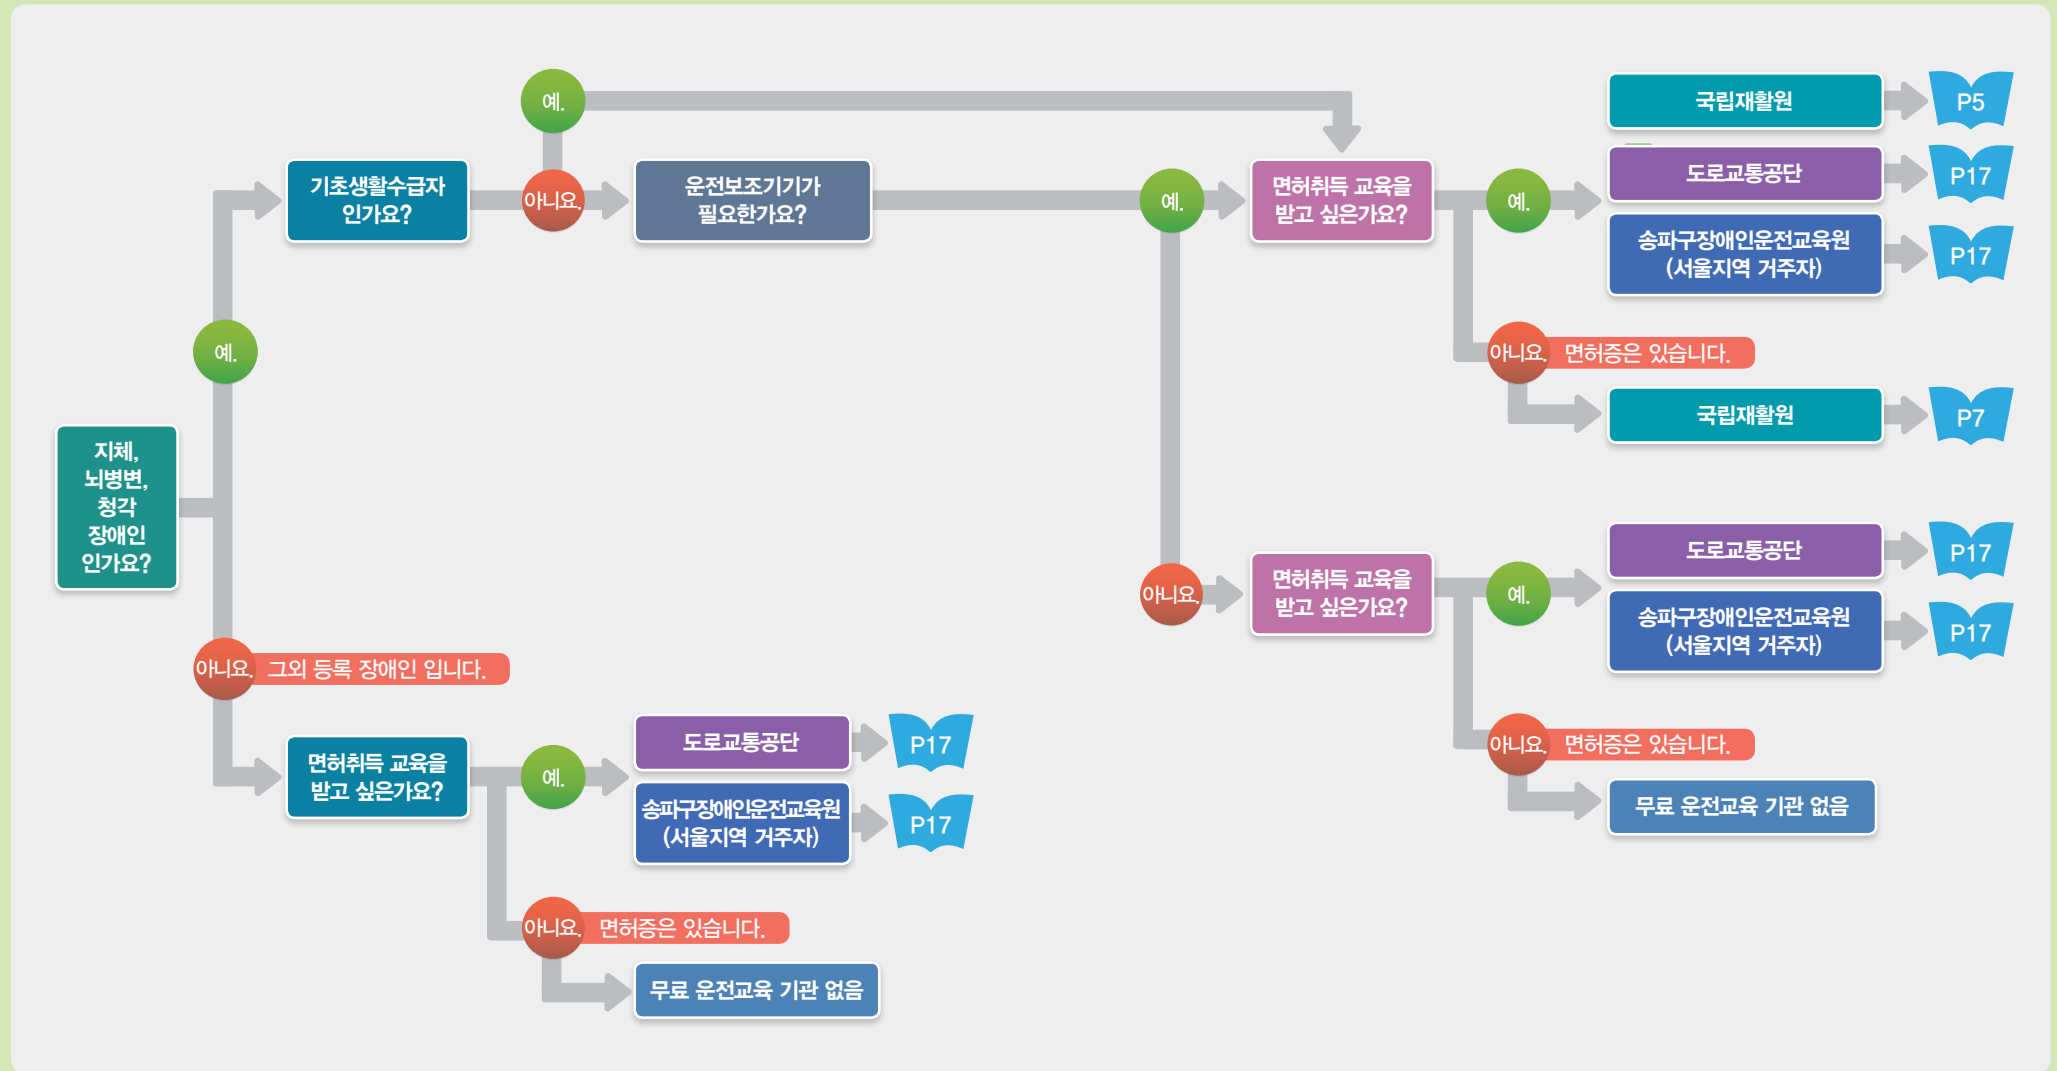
지체, 뇌병변, 청각 장애인 인가요?

예.

기초생활수급자 인가요?

예.

아니요.

운전보조기기가 필요한가요?

예.

면허취득 교육을 받고 싶은가요?

예.

국립재활원

P5

도로교통공단

P17

송파구장애인운전교육원 (서울지역 거주자)

P17

아니요. 면허증은 있습니다.

국립재활원

P7

아니요.

면허취득 교육을 받고 싶은가요?

예.

도로교통공단

P17

송파구장애인운전교육원 (서울지역 거주자)

P17

아니요. 면허증은 있습니다.

무료 운전교육 기관 없음

아니요. 그외 등록 장애인 입니다.

면허취득 교육을 받고 싶은가요?

예.

도로교통공단

P17

송파구장애인운전교육원 (서울지역 거주자)

P17

아니요. 면허증은 있습니다.

무료 운전교육 기관 없음